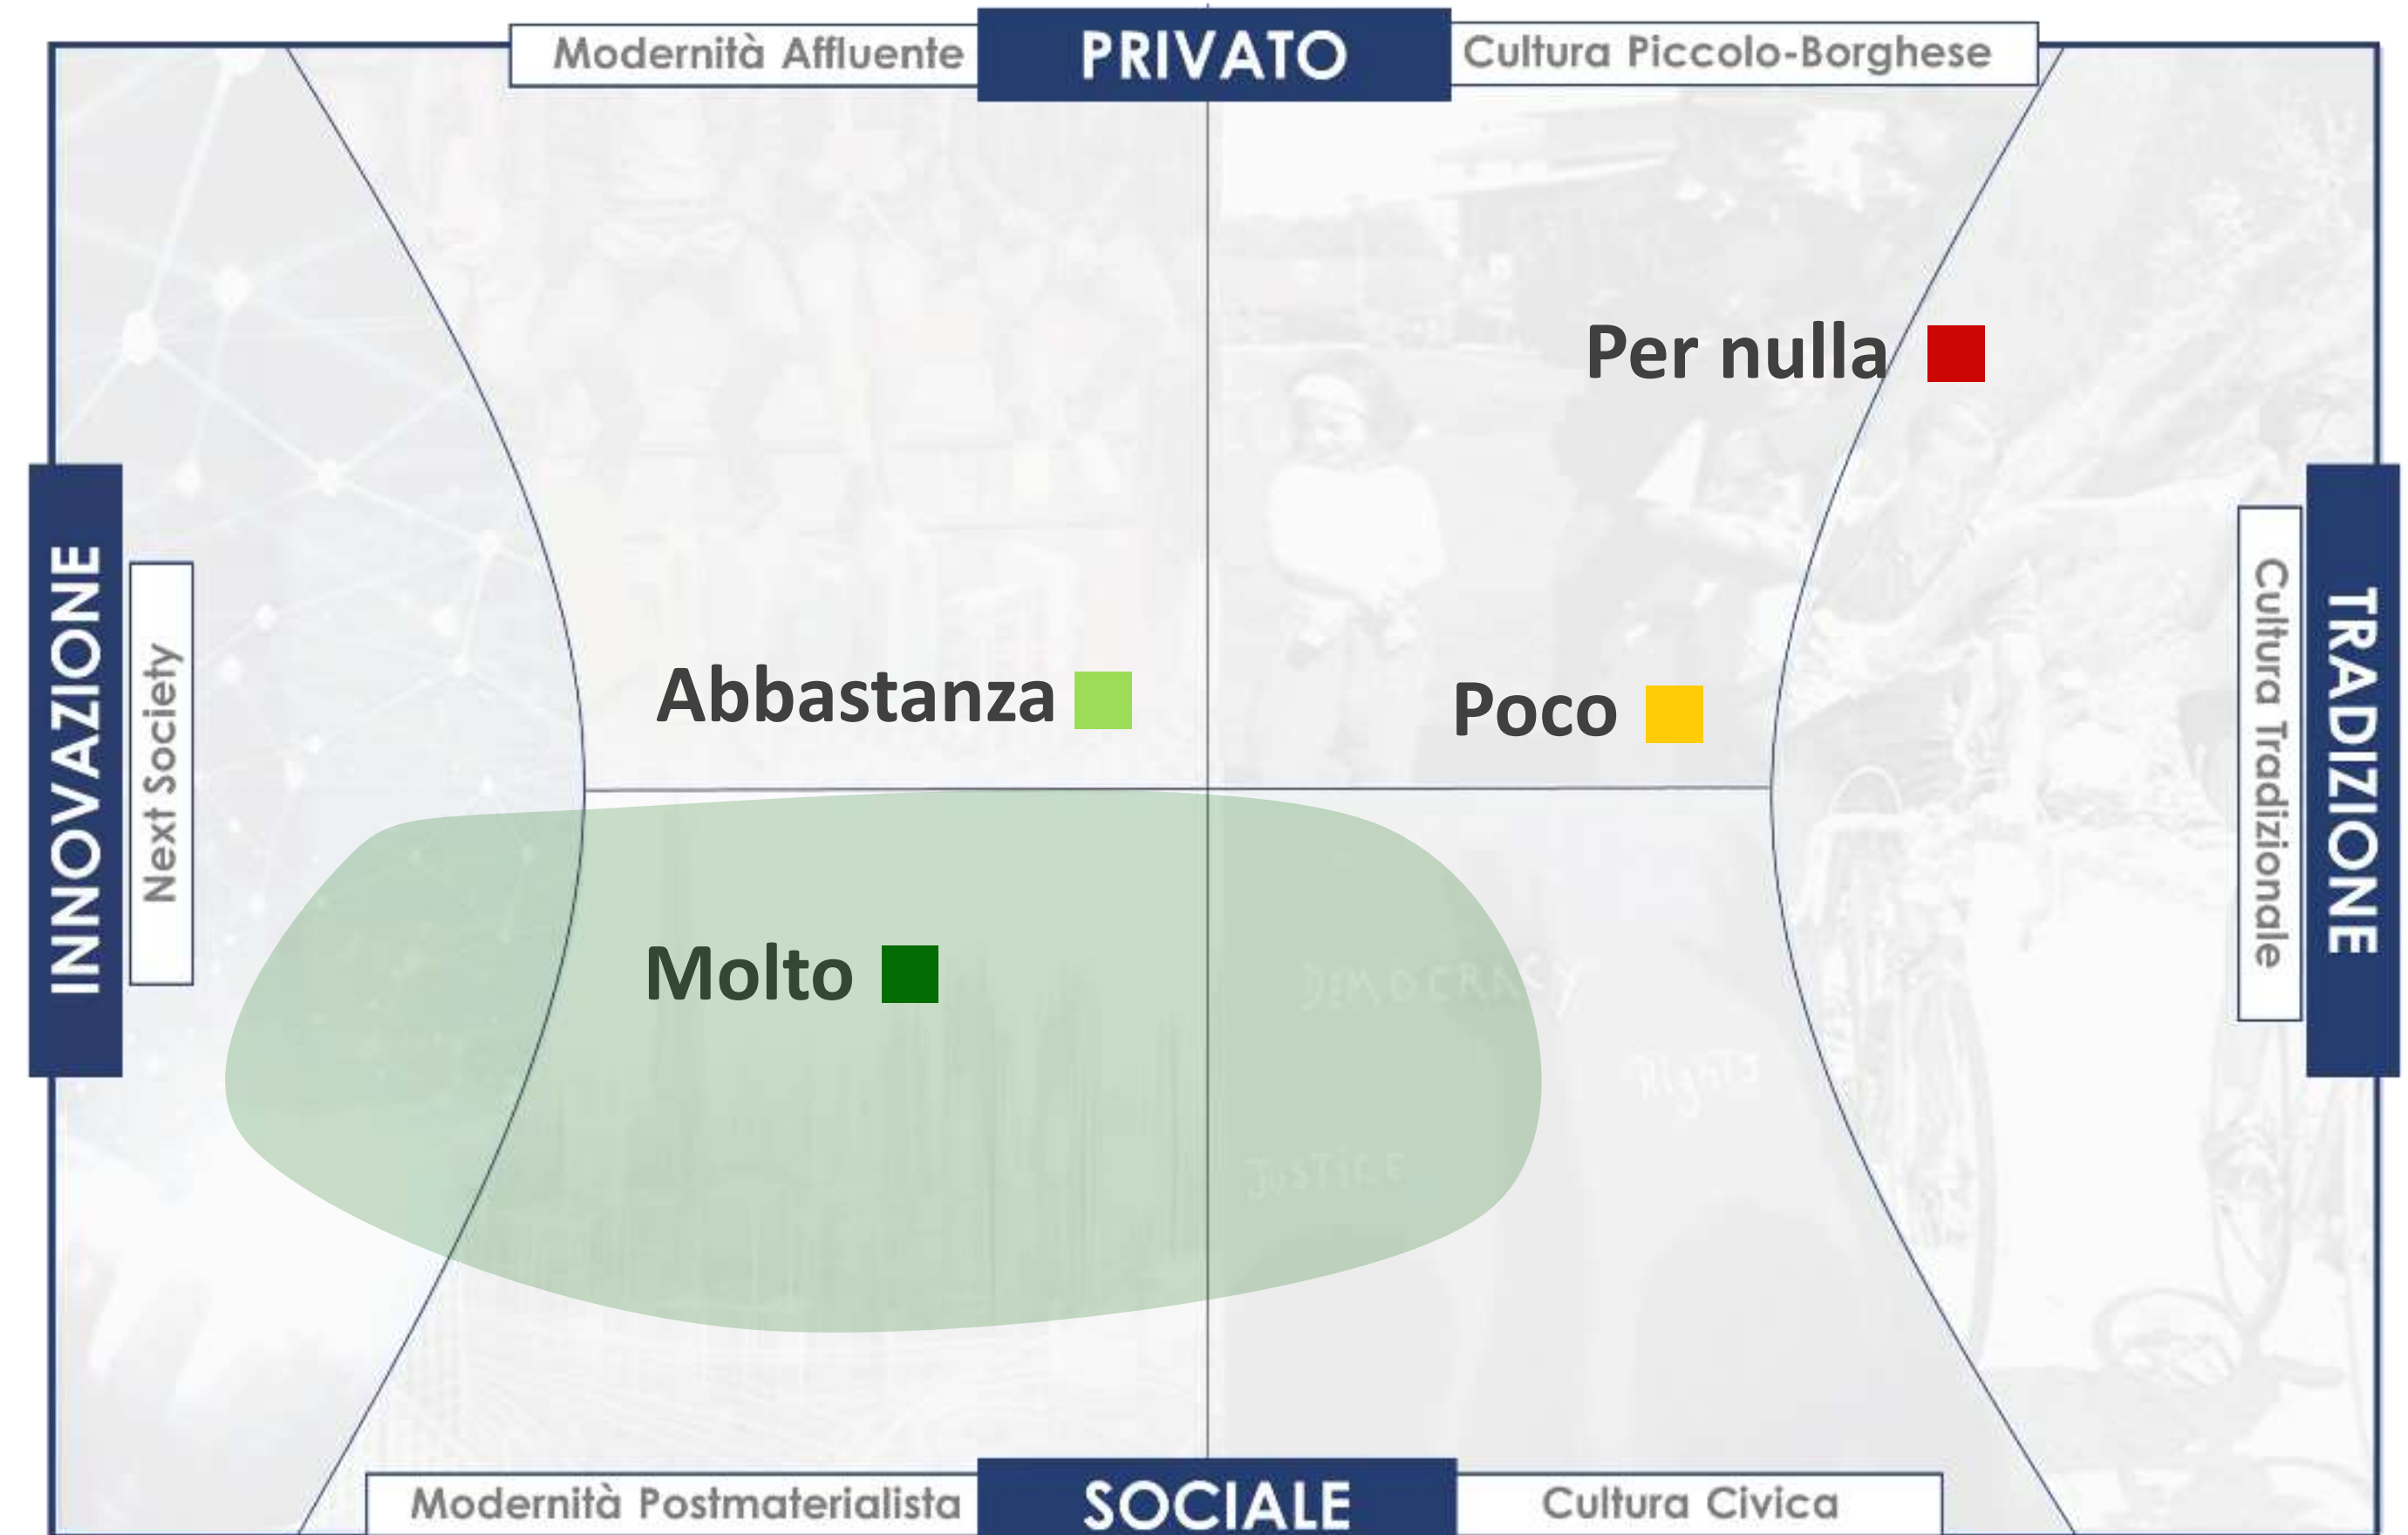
Modernità Affluente
PRIVATO
Cultura Piccolo-Borghese

INNOVAZIONE
Next Society

Per nulla

Abbastanza

Poco

Molto

DEMOCRACY
RIGHTS
JUSTICE

Cultura Tradizionale
TRADIZIONE

Modernità Postmaterialista
SOCIALE
Cultura Civica